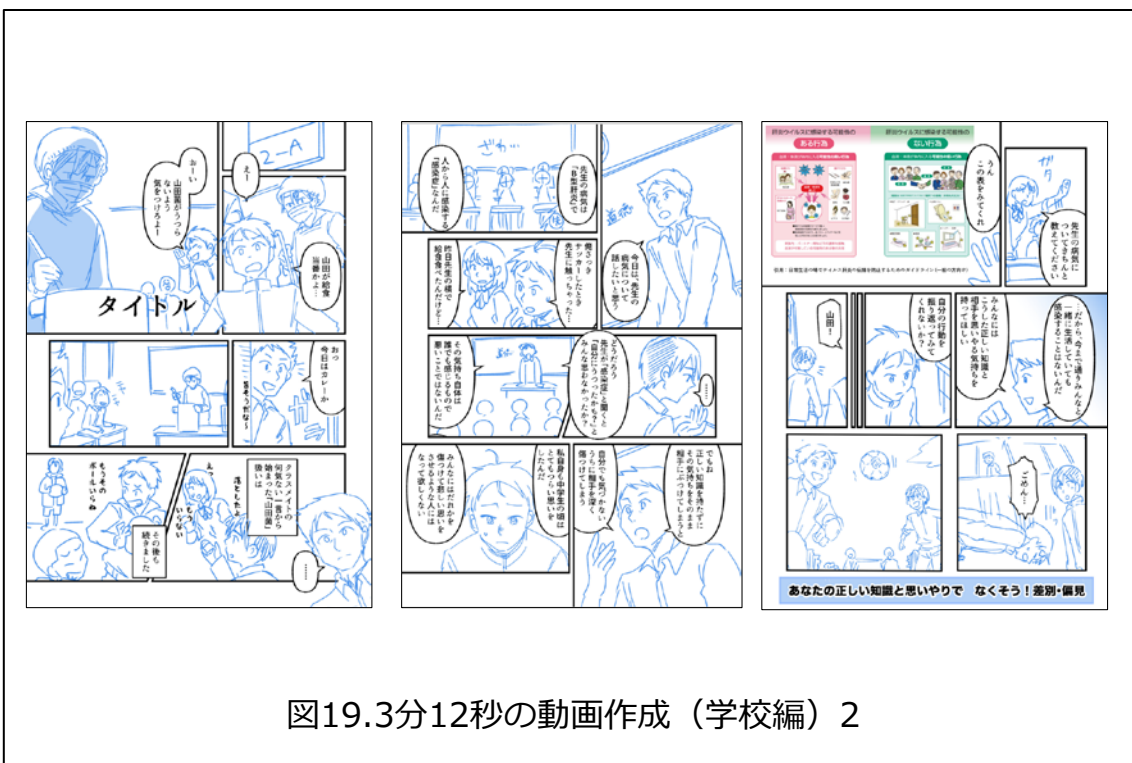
タイトル

おーい 山田菌がうつらないように気をつけろよ！

2-A

えー

山田が給食当番かよ…

おっ 今日はカレーか

落そう…かな～

もうそのボールいらねぇ

えっ もういらない

落としたぞ

クラスメイトの何気ない一言から始まった「山田菌」扱いは

その後も続きました

……

ざわ

先生の病気は「B型肝炎」

人から人に感染する「感染症」なんだ

今日は、先生の病気について話したいと思う

僕さっきタッチーしたとき先生に触っちゃった

昨日先生の隣で給食食べたんだけど…

どうだろう 先生が「感染症」と聞くと「自分にうつったかも？」とみんな思わなかったか？

その気持ち自体は誰でも感じるもので悪いことではないんだ

……

でもね 正しい知識を持たずにその気持ちをそのまま相手にぶつけてしまうと

自分でも気づかないうちに相手を深く傷つけてしまう

私自身も中学生の頃はとてもつらい思いをしたんだ

みんなにはだれかを傷つけて悲しい思いをさせるような人にはなって欲しくない

ガタ

うん この表をみてくれ

先生の病気についてもっと教えてください

肝炎ウイルスに感染する可能性のある行為

肝炎ウイルスに感染する可能性の無い行為

みんなにはこうした正しい知識と相手を思いやる気持ちを持ってほしい

自分の行動を振り返ってみてくれないか？

…だから、今まで通りみんなと一緒に生活していても感染することはないんだ

山田！

ごめん…

あなたの正しい知識と思いやりで なくそう！差別・偏見

図19.3分12秒の動画作成（学校編）2